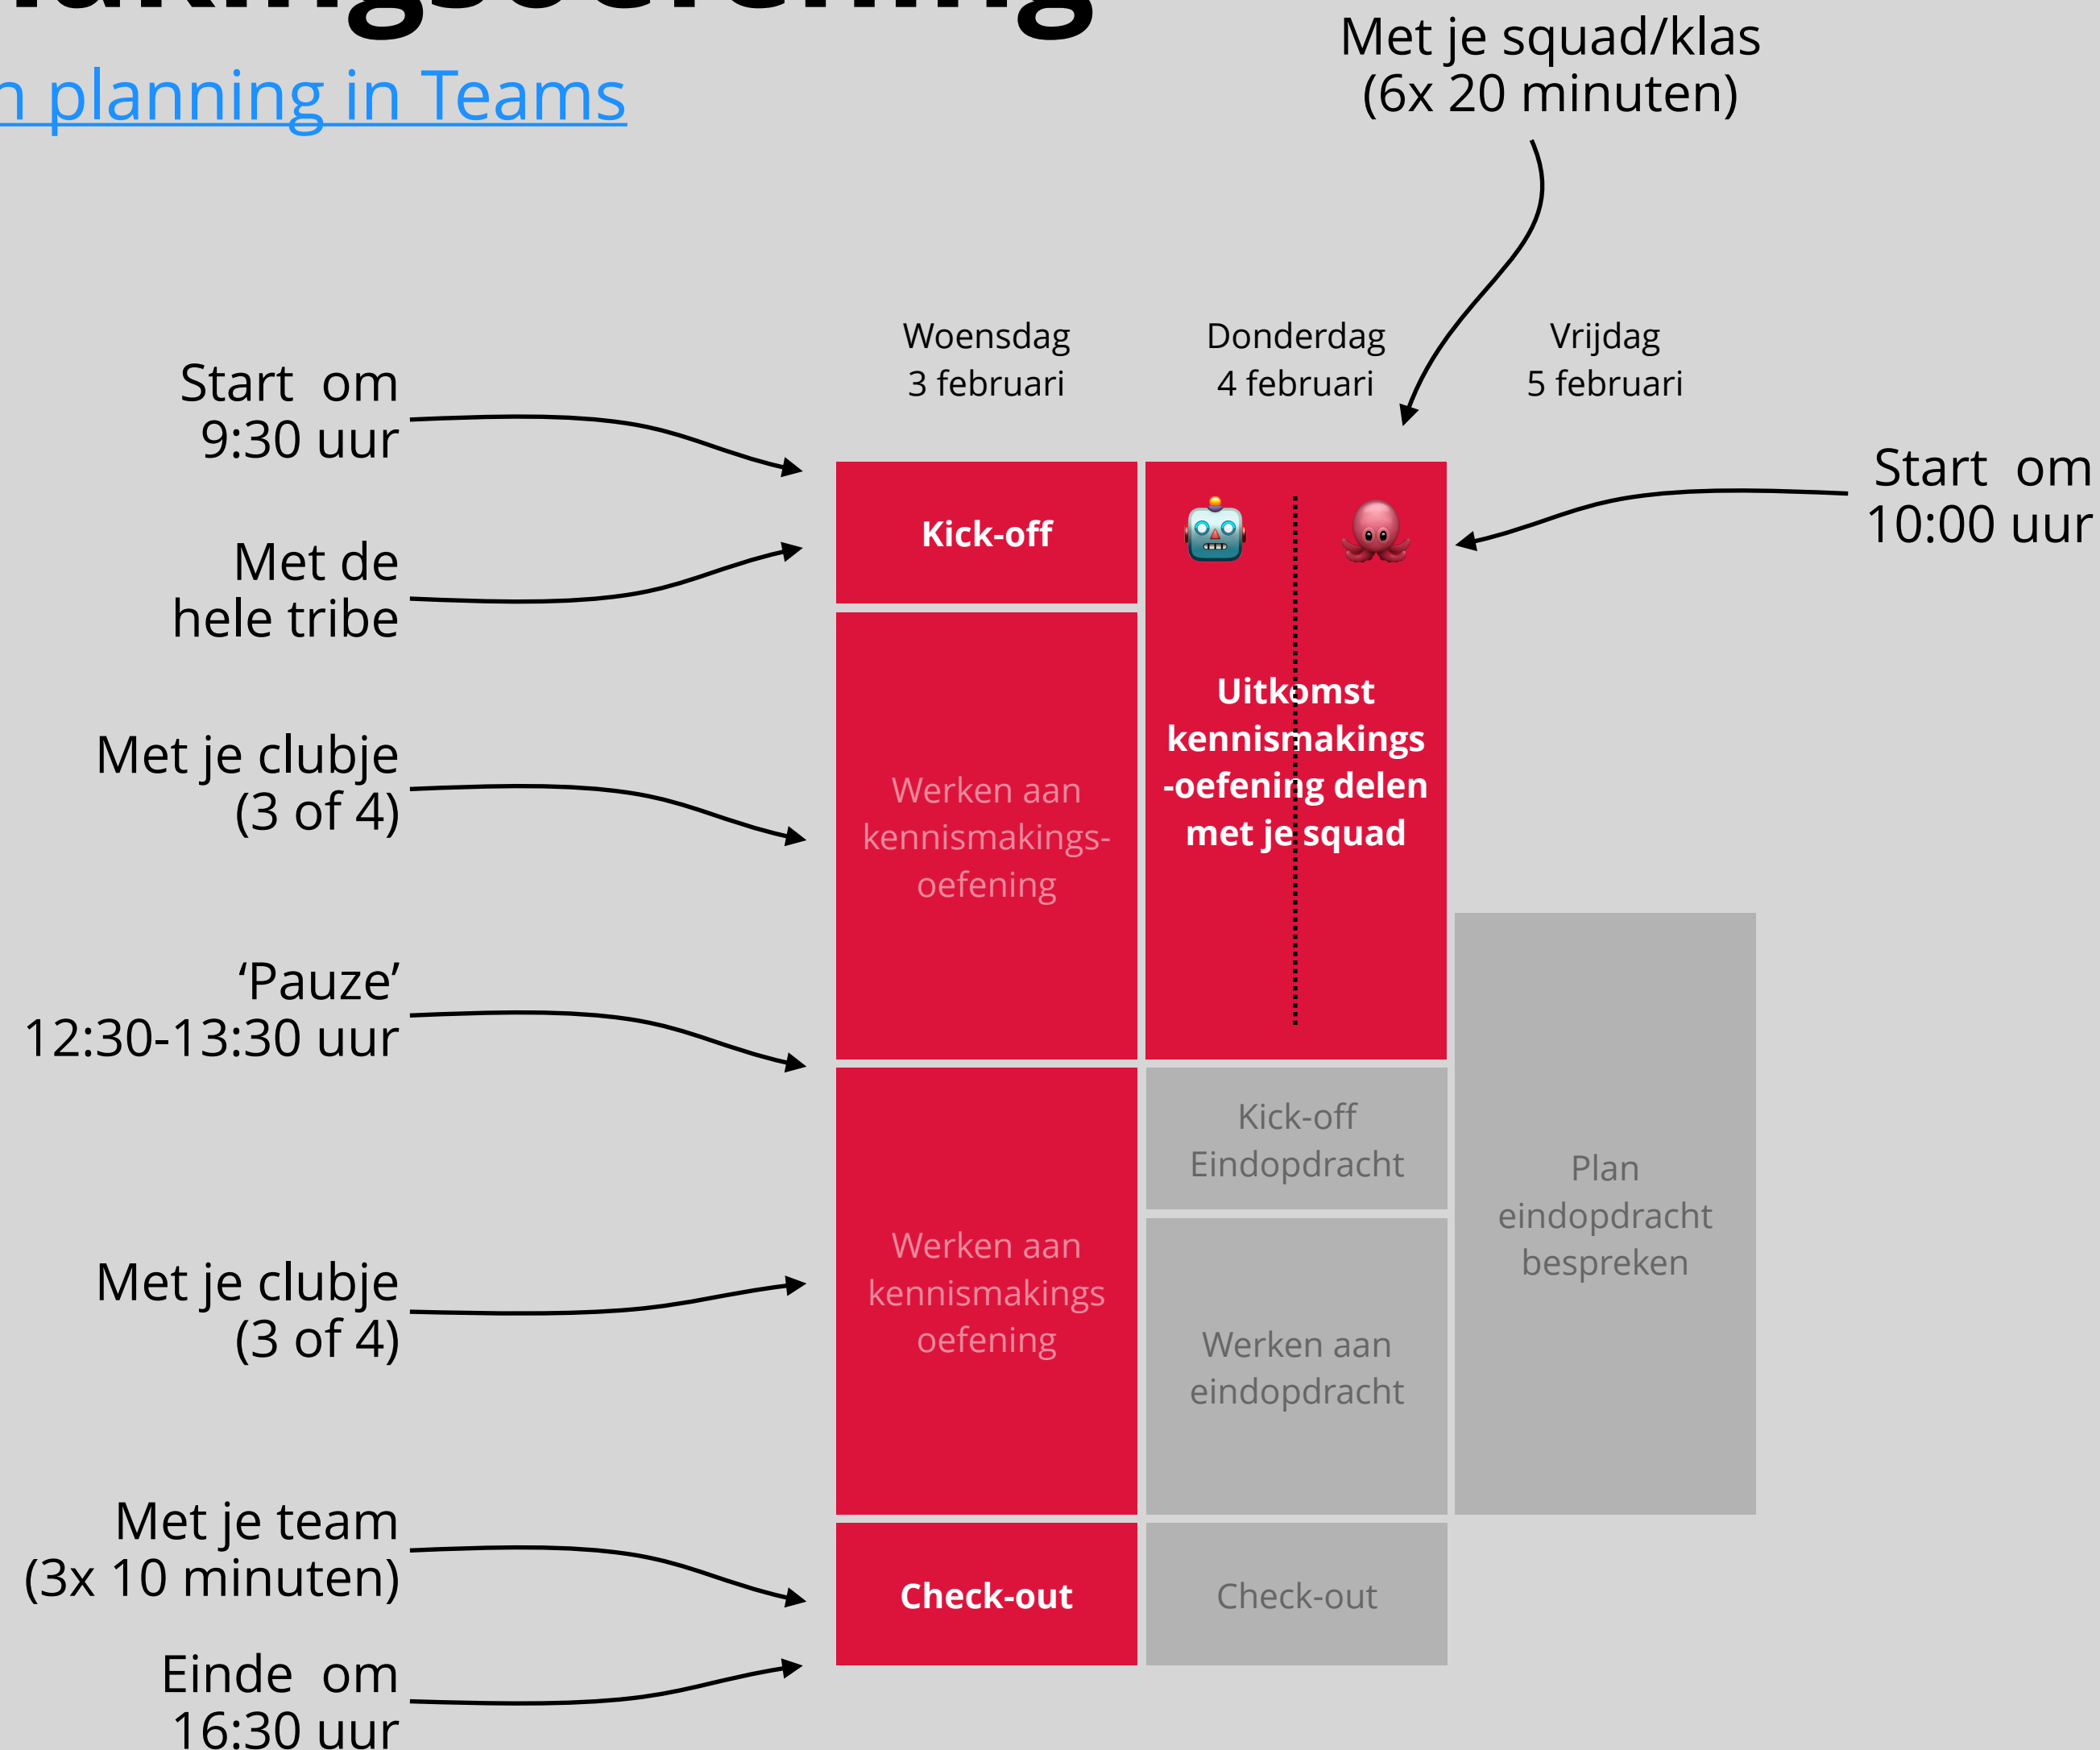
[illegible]akingsoefening
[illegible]n planning in Teams

Met je squad/klas
(6x 20 minuten)

Woensdag
3 februari

Donderdag
4 februari

Vrijdag
5 februari

Start om
9:30 uur

Met de
hele tribe

Met je clubje
(3 of 4)

'Pauze'
12:30-13:30 uur

Met je clubje
(3 of 4)

Met je team
(3x 10 minuten)

Einde om
16:30 uur

Start om
10:00 uur

Kick-off

Werken aan kennismakings-oefening

Werken aan kennismakings oefening

Check-out

Uitkomst kennismakings -oefening delen met je squad

Kick-off Eindopdracht

Werken aan eindopdracht

Check-out

Plan eindopdracht bespreken